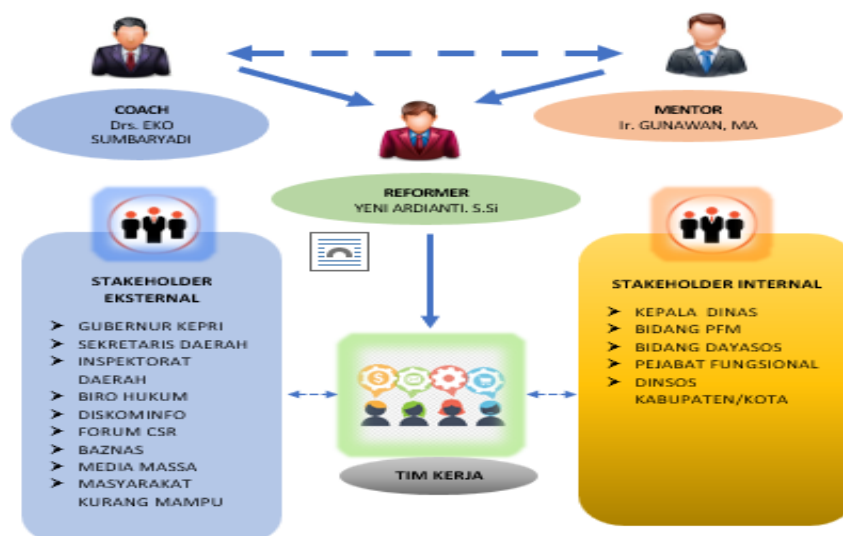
COACH
Drs. EKO SUMBARYADI

MENTOR
Ir. GUNAWAN, MA

REFORMER
YENI ARDIANTI. S.Si

STAKEHOLDER EKSTERNAL

- GUBERNUR KEPRI
- SEKRETARIS DAERAH
- INSPEKTORAT DAERAH
- BIRO HUKUM
- DISKOMINFO
- FORUM CSR
- BAZNAS
- MEDIA MASSA
- MASYARAKAT KURANG MAMPU

STAKEHOLDER INTERNAL

- KEPALA DINAS
- BIDANG PFM
- BIDANG DAYASOS
- PEJABAT FUNGSIONAL
- DINSOS KABUPATEN/KOTA

TIM KERJA